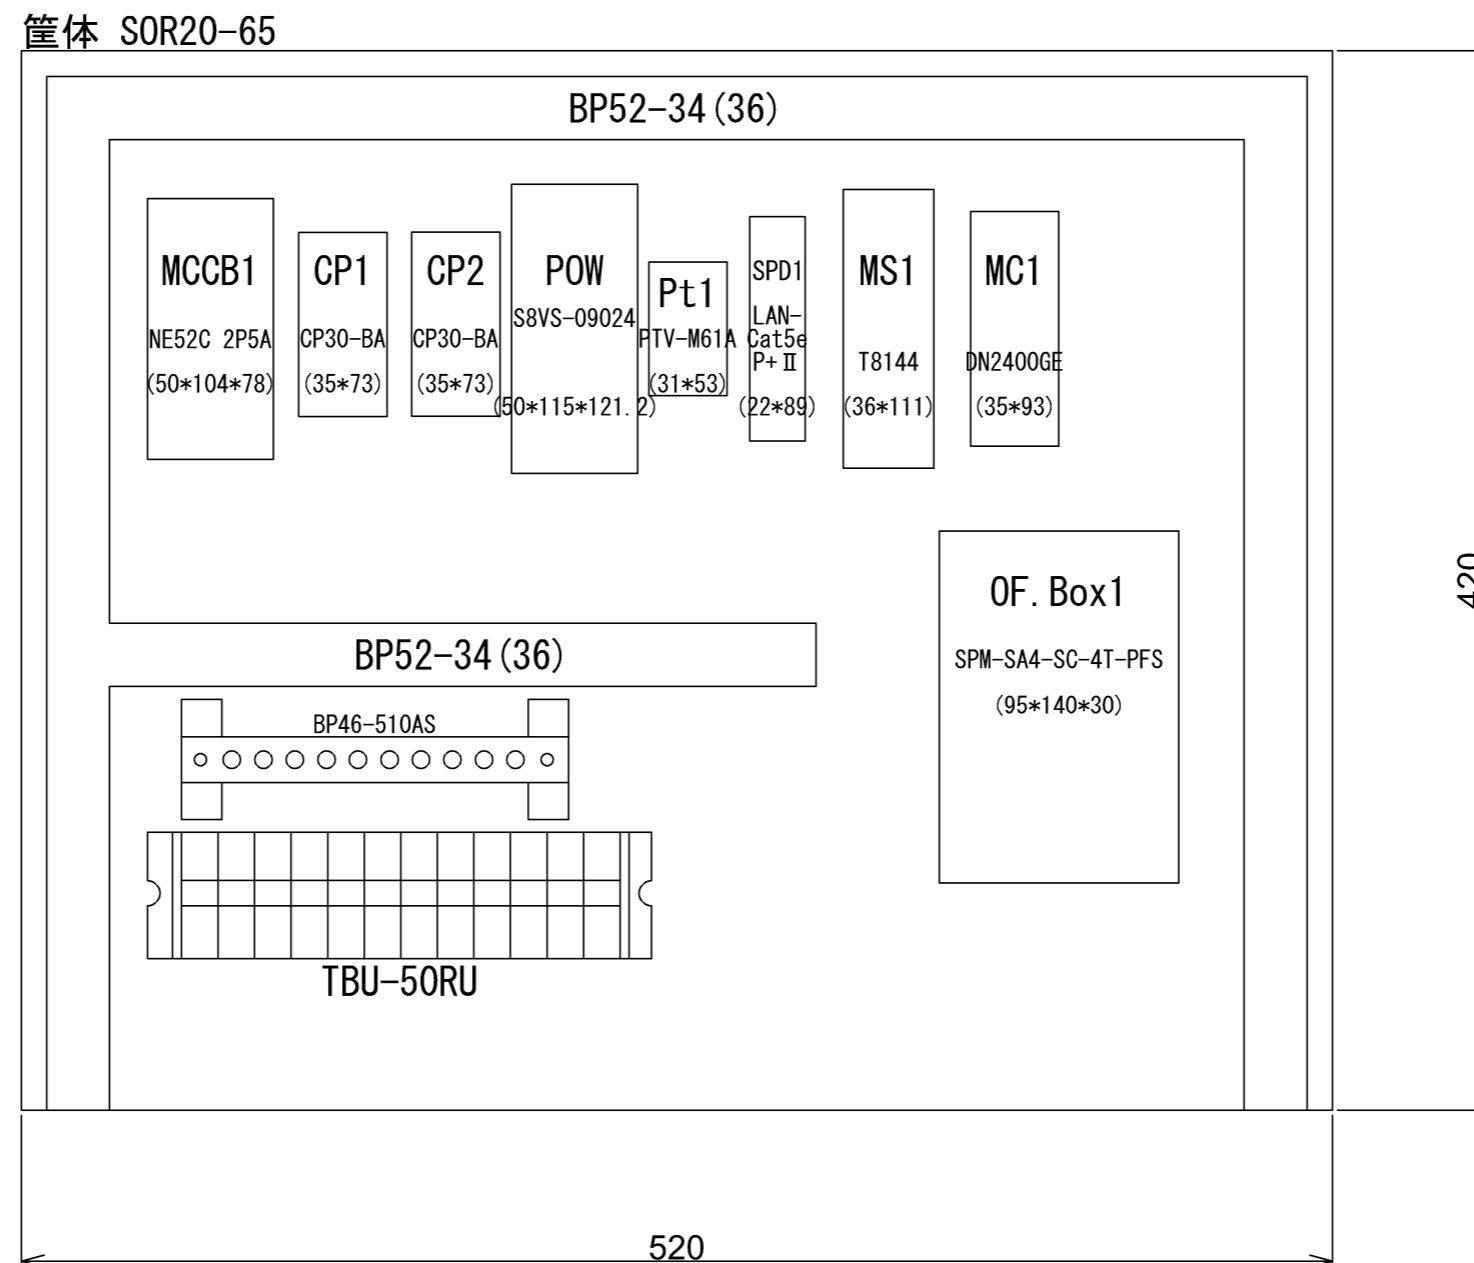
筐体 SOR20-65

BP52-34(36)

MCCB1
NE52C 2P5A
(50*104*78)

CP1
CP30-BA
(35*73)

CP2
CP30-BA
(35*73)

POW
S8VS-09024
(50*115*121.2)

Pt1
PTV-M61A
(31*53)

SPD1
LAN-Cat5e
P+Ⅱ
(22*89)

MS1
T8144
(36*111)

MC1
DN2400GE
(35*93)

OF.Box1
SPM-SA4-SC-4T-PFS
(95*140*30)

420

BP52-34(36)

BP46-510AS

TBU-50RU

520